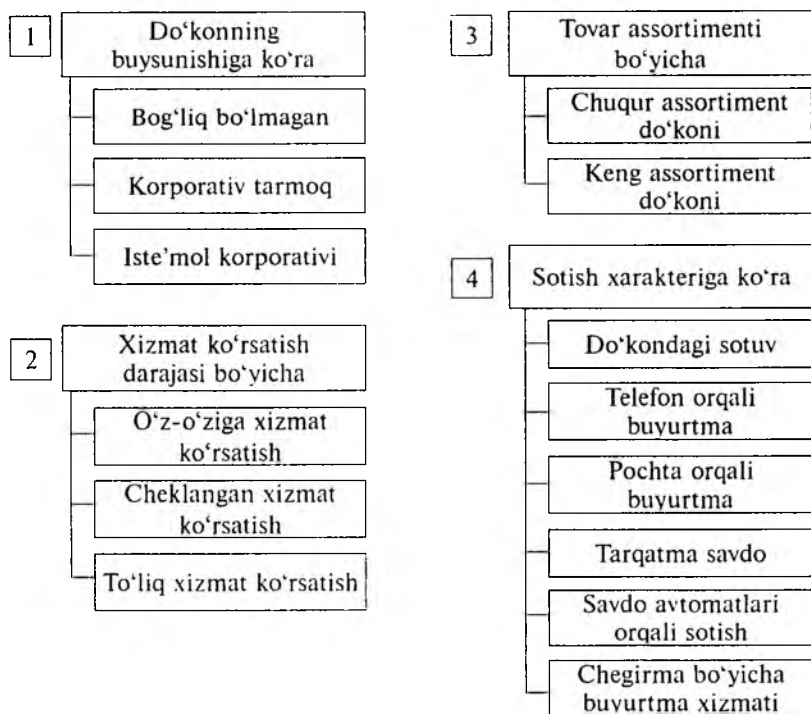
1

Do'konning buysunishiga ko'ra

Bog'liq bo'lmagan

Korporativ tarmoq

Iste'mol korporativi

2

Xizmat ko'rsatish darajasi bo'yicha

O'z-o'ziga xizmat ko'rsatish

Cheklangan xizmat ko'rsatish

To'liq xizmat ko'rsatish

3

Tovar assortimenti bo'yicha

Chuqur assortiment do'koni

Keng assortiment do'koni

4

Sotish xarakteriga ko'ra

Do'kondagi sotuv

Telefon orqali buyurtma

Pochta orqali buyurtma

Tarqatma savdo

Savdo avtomatlari orqali sotish

Chegirma bo'yicha buyurtma xizmati